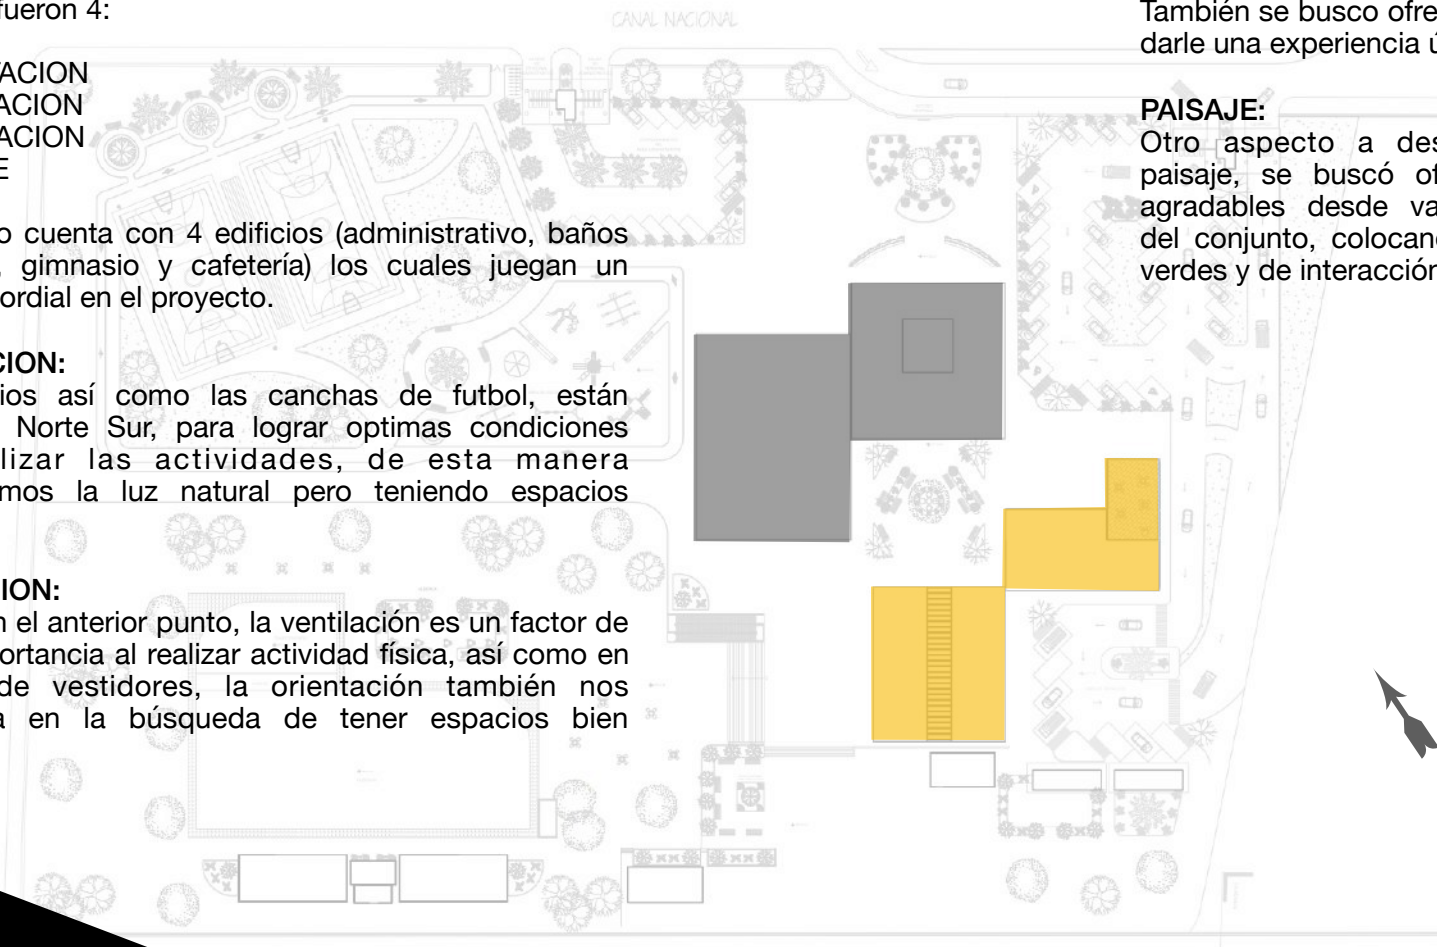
fueron 4:

ACION
ACION
ACION
E

o cuenta con 4 edificios (administrativo, baños , gimnasio y cafetería) los cuales juegan un ordial en el proyecto.

CION:
ios así como las canchas de futbol, están Norte Sur, para lograr optimas condiciones lizar las actividades, de esta manera mos la luz natural pero teniendo espacios

ION:
n el anterior punto, la ventilación es un factor de ortancia al realizar actividad física, así como en de vestidores, la orientación también nos a en la búsqueda de tener espacios bien

CANAL NACIONAL

También se busco ofre darle una experiencia ú

PAISAJE:
Otro aspecto a des paisaje, se buscó of agradables desde va del conjunto, colocano verdes y de interacción